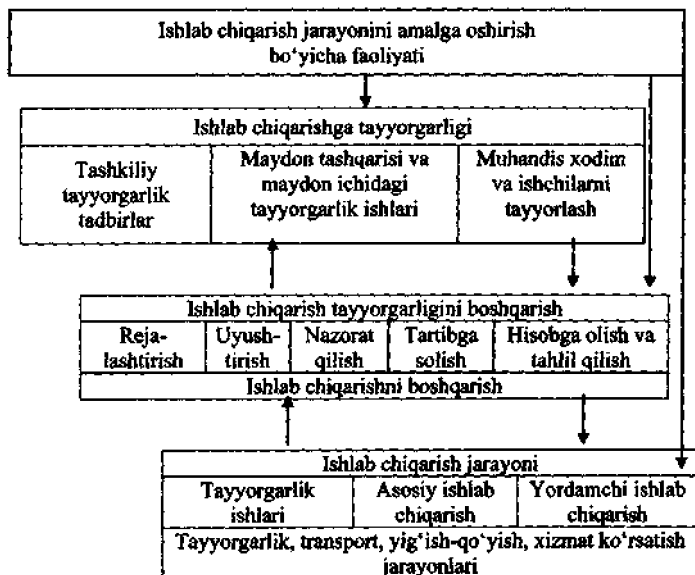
Ishlab chiqarish jarayonini amalga oshirish bo'yicha faoliyati

Ishlab chiqarishga tayyorgarligi

| Tashkiliy tayyorgarlik tadbirlar | Maydon tashqarisi va maydon ichidagi tayyorgarlik ishlari | Muhandis xodim va ishchilarni tayyorlash |
|---|---|---|

Ishlab chiqarish tayyorgarligini boshqarish

| Reja-lashtirish | Uyush-tirish | Nazorat qilish | Tartibga solish | Hisobga olish va tahlil qilish |
|---|---|---|---|---|

Ishlab chiqarishni boshqarish

Ishlab chiqarish jarayoni

| Tayyorgarlik ishlari | Asosiy ishlab chiqarish | Yordamchi ishlab chiqarish |
|---|---|---|

Tayyorgarlik, transport, yig'ish-qo'yish, xizmat ko'rsatish jarayonlari